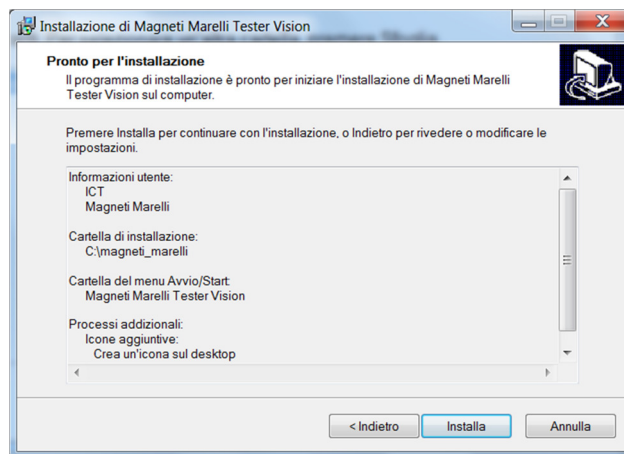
Installazione di Magneti Marelli Tester Vision

Pronto per l'installazione

Il programma di installazione è pronto per iniziare l'installazione di Magneti Marelli Tester Vision sul computer.

Premere Installa per continuare con l'installazione, o Indietro per rivedere o modificare le impostazioni.

Informazioni utente:
ICT
Magneti Marelli

Cartella di installazione:
C:\magneti_marelli

Cartella del menu Avvio/Start:
Magneti Marelli Tester Vision

Processi addizionali:
Icone aggiuntive:
Crea un'icona sul desktop

< Indietro
Installa
Annulla